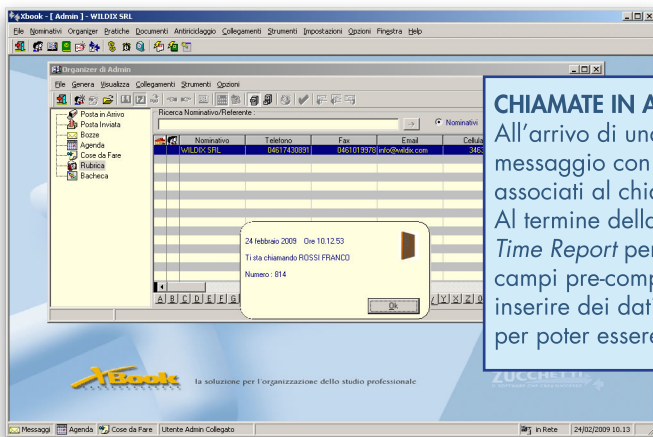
Xbook - [ Admin ] - WILDIX SRL

File Nominativi Organizer Pratiche Documenti Antiriciclaggio Collegamenti Strumenti Impostazioni Opzioni Finestra Help

Organizer di Admin

File Genera Visualizza Collegamenti Strumenti Opzioni

Posta in Arrivo
Posta Inviata
Bozze
Agenda
Cose da Fare
Rubrica
Bacheca

Ricerca Nominativo/Referente :

Nominativi

| Nominativo | Telefono | Fax | Email | Cellula |
|---|---|---|---|---|
| WILDIX SRL | 04617430891 | 0461019978 | info@wildix.com | 3463 |

24 febbraio 2009 Ore 10.12.53

Ti sta chiamando ROSSI FRANCO

Numero : 814

Ok

A B C D E F G / Y X Z 0

CHIAMATE IN A
All'arrivo di una
messaggio con
associati al chia
Al termine dello
Time Report per
campi pre-comp
inserire dei dati
per poter essere

XBook
la soluzione per l'organizzazione dello studio professionale

ZUCCHETTI

Messaggi Agenda Cose da Fare Utente Admin Collegato in Rete 24/02/2009 10.13